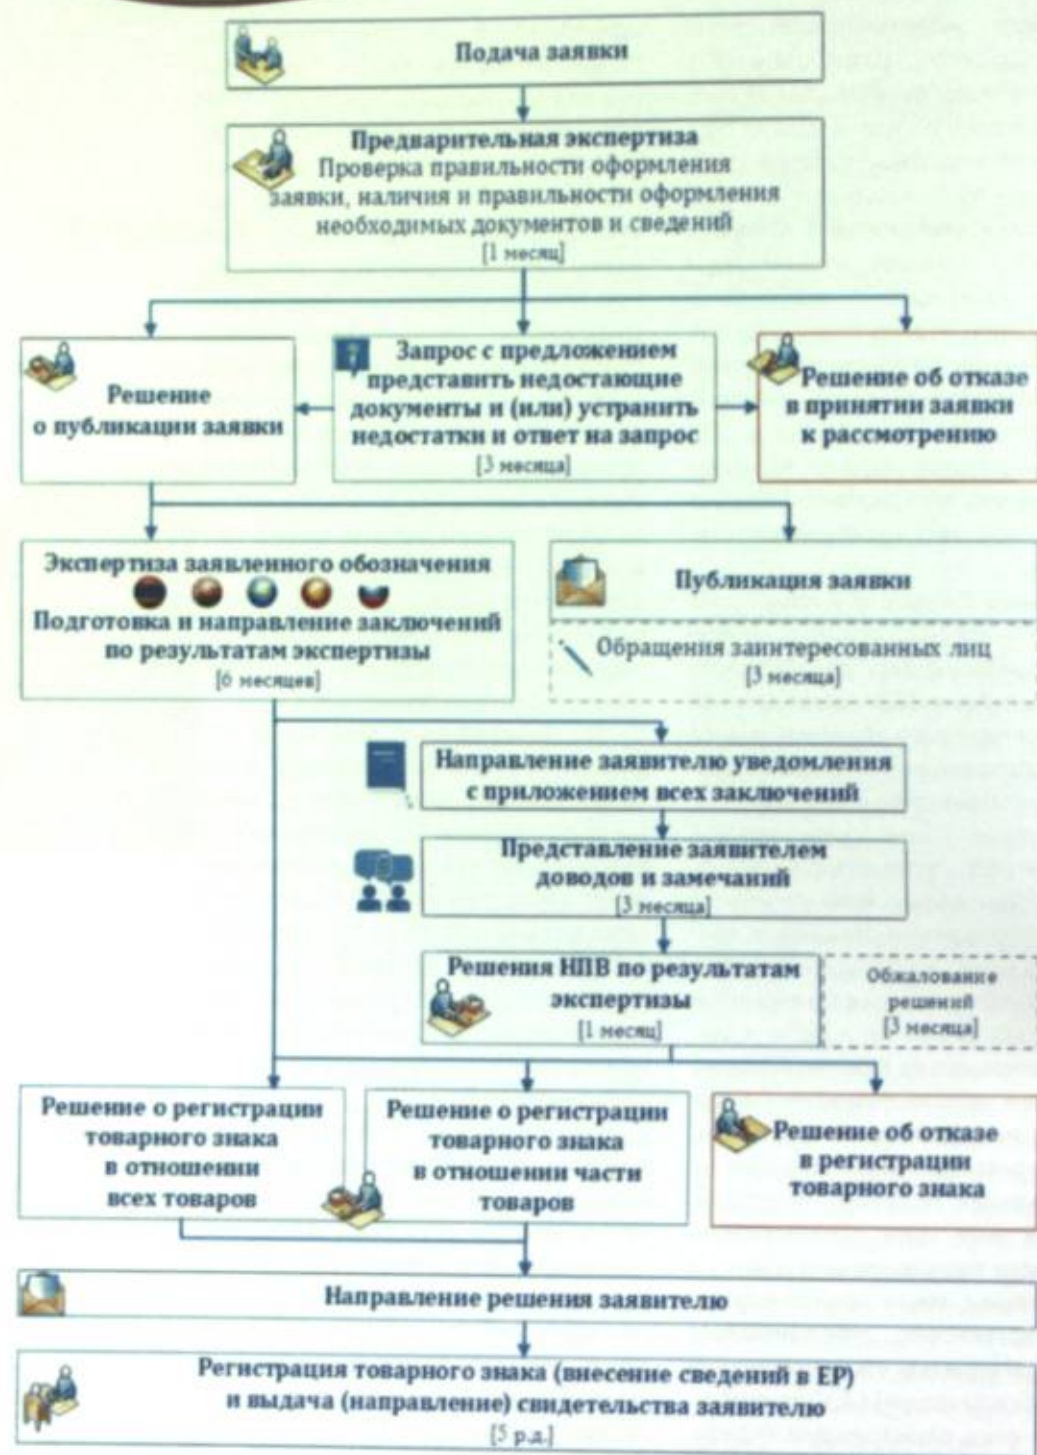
Подача заявки

Предварительная экспертиза
Проверка правильности оформления заявки, наличия и правильности оформления необходимых документов и сведений
[1 месяц]

Решение о публикации заявки

Запрос с предложением представить недостающие документы и (или) устранить недостатки и ответ на запрос
[3 месяца]

Решение об отказе в принятии заявки к рассмотрению

Экспертиза заявленного обозначения
Подготовка и направление заключений по результатам экспертизы
[6 месяцев]

Публикация заявки

Обращения заинтересованных лиц
[3 месяца]

Направление заявителю уведомления с приложением всех заключений

Представление заявителем доводов и замечаний
[3 месяца]

Решения НПВ по результатам экспертизы
[1 месяц]

Обжалование решений
[3 месяца]

Решение о регистрации товарного знака в отношении всех товаров

Решение о регистрации товарного знака в отношении части товаров

Решение об отказе в регистрации товарного знака

Направление решения заявителю

Регистрация товарного знака (внесение сведений в ЕР) и выдача (направление) свидетельства заявителю
[5 р.д.]